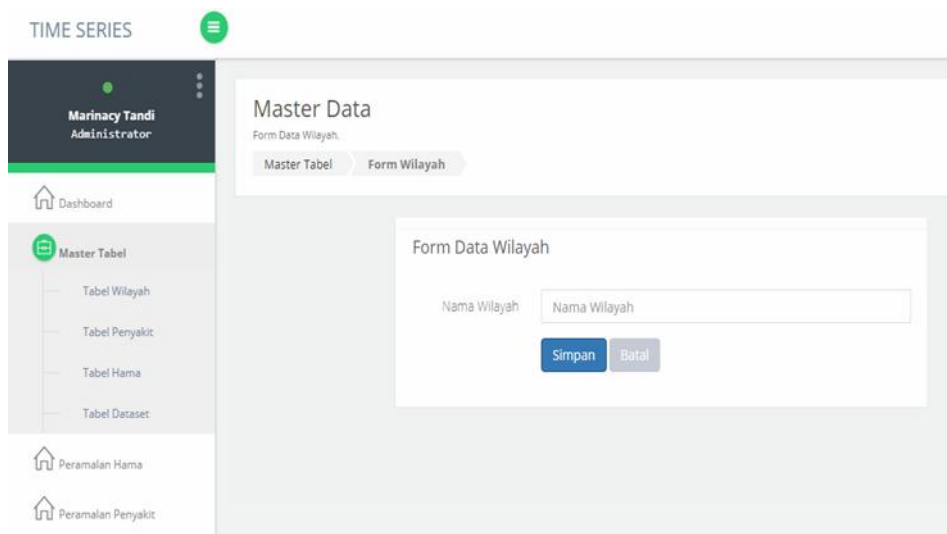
TIME SERIES

Marinacy Tandi
Administrator

Dashboard

Master Tabel

Tabel Wilayah

Tabel Penyakit

Tabel Hama

Tabel Dataset

Peramalan Hama

Peramalan Penyakit

Master Data
Form Data Wilayah.

Master Tabel | Form Wilayah

Form Data Wilayah

Nama Wilayah | Nama Wilayah

Simpan | Batal